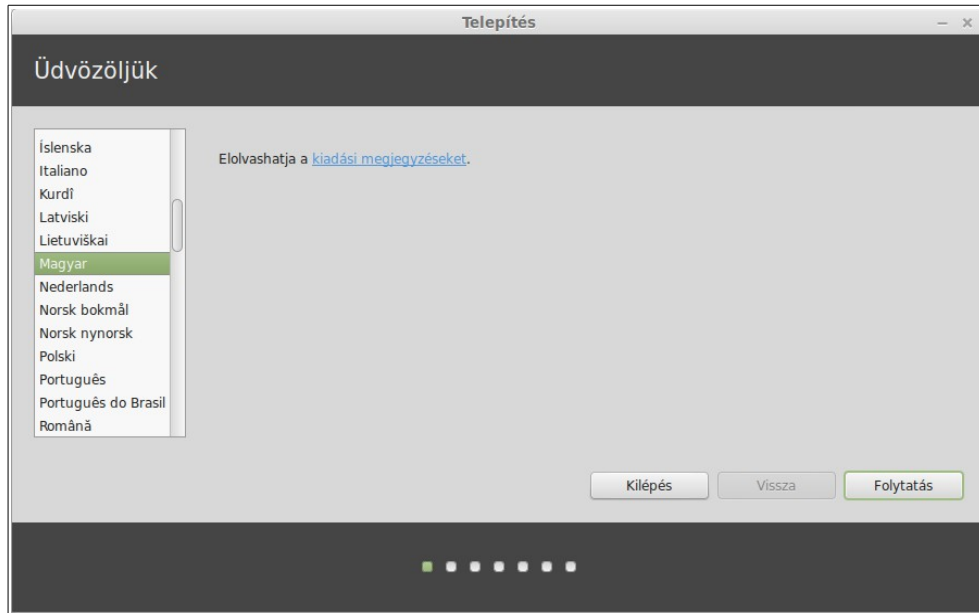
Telepítés

Üdvözöljük

Íslenska
Italiano
Kurdî
Latviski
Lietuviškai
Magyar
Nederlands
Norsk bokmål
Norsk nynorsk
Polski
Português
Português do Brasil
Română

Elolvashatja a kiadási megjegyzéseket.

Kilépés
Vissza
Folytatás